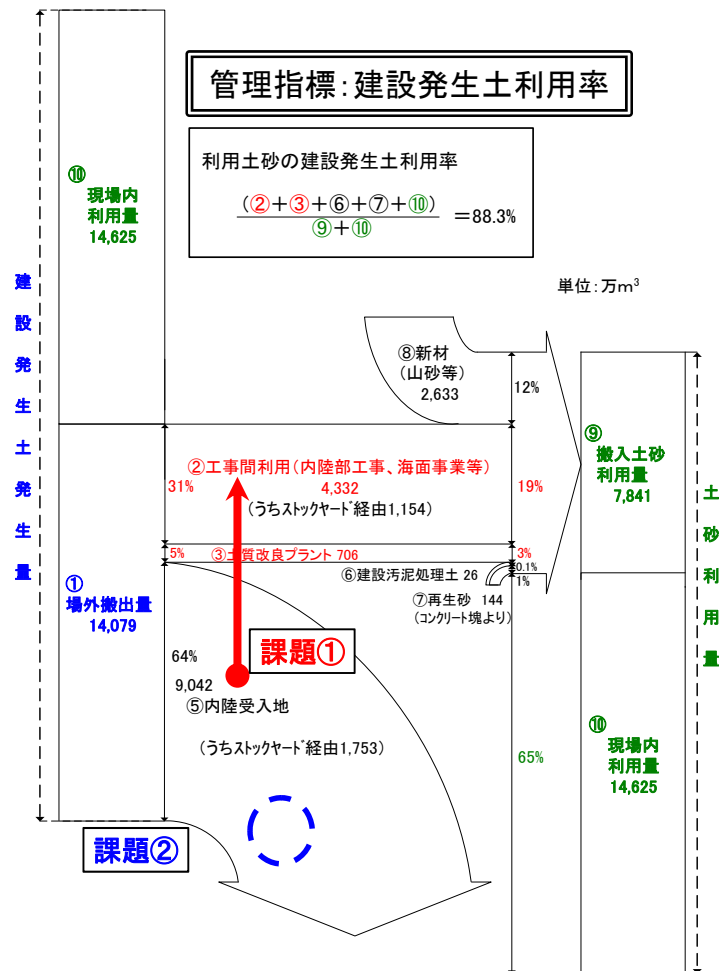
管理指標:建設発生土利用率

利用土砂の建設発生土利用率

$\frac{(②+③+⑥+⑦+⑩)}{⑨+⑩}$ ＝88.3%

単位:万$m^3$

⑩
現場内
利用量
14,625

建
設
発
生
土
発
生
量

①
場外搬出量
14,079

⑧新材
(山砂等)
2,633

12%

②工事間利用(内陸部工事、海面事業等)
31%
4,332
(うちストックヤード経由1,154)
19%

5%
③土質改良プラント 706
3%

⑥建設汚泥処理土 26
0.1%
1%
⑦再生砂 144
(コンクリート塊より)

課題①

64%
9,042
⑤内陸受入地

(うちストックヤード経由1,753)

65%

課題②

⑨
搬入土砂
利用量
7,841

⑩
現場内
利用量
14,625

土
砂
利
用
量